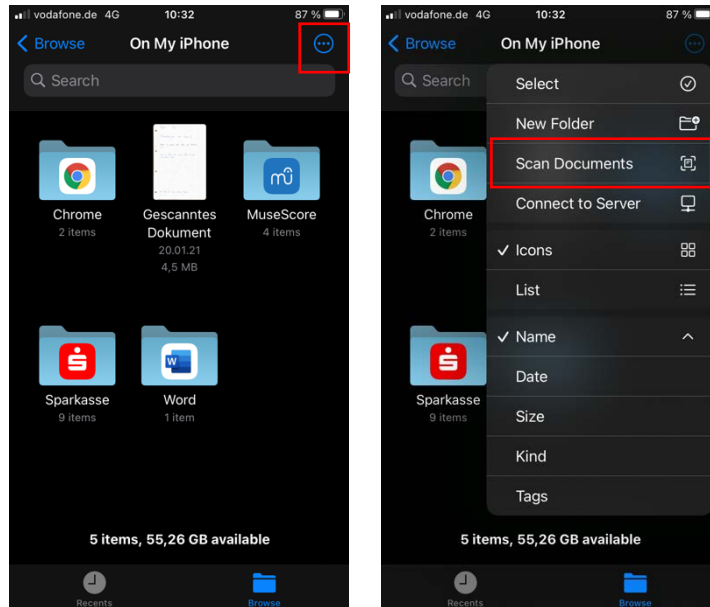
vodafone.de 4G 10:32 87 %

Browse On My iPhone

Search

Chrome
2 items

Gescanntes Dokument
20.01.21
4,5 MB

MuseScore
4 items

Sparkasse
9 items

Word
1 item

5 items, 55,26 GB available

Recents Browse

vodafone.de 4G 10:32 87 %

Browse On My iPhone

Search

Select

New Folder

Scan Documents

Connect to Server

✓ Icons

List

✓ Name

Date

Size

Kind

Tags

Chrome
2 items

Sparkasse
9 items

5 items, 55,26 GB available

Recents Browse